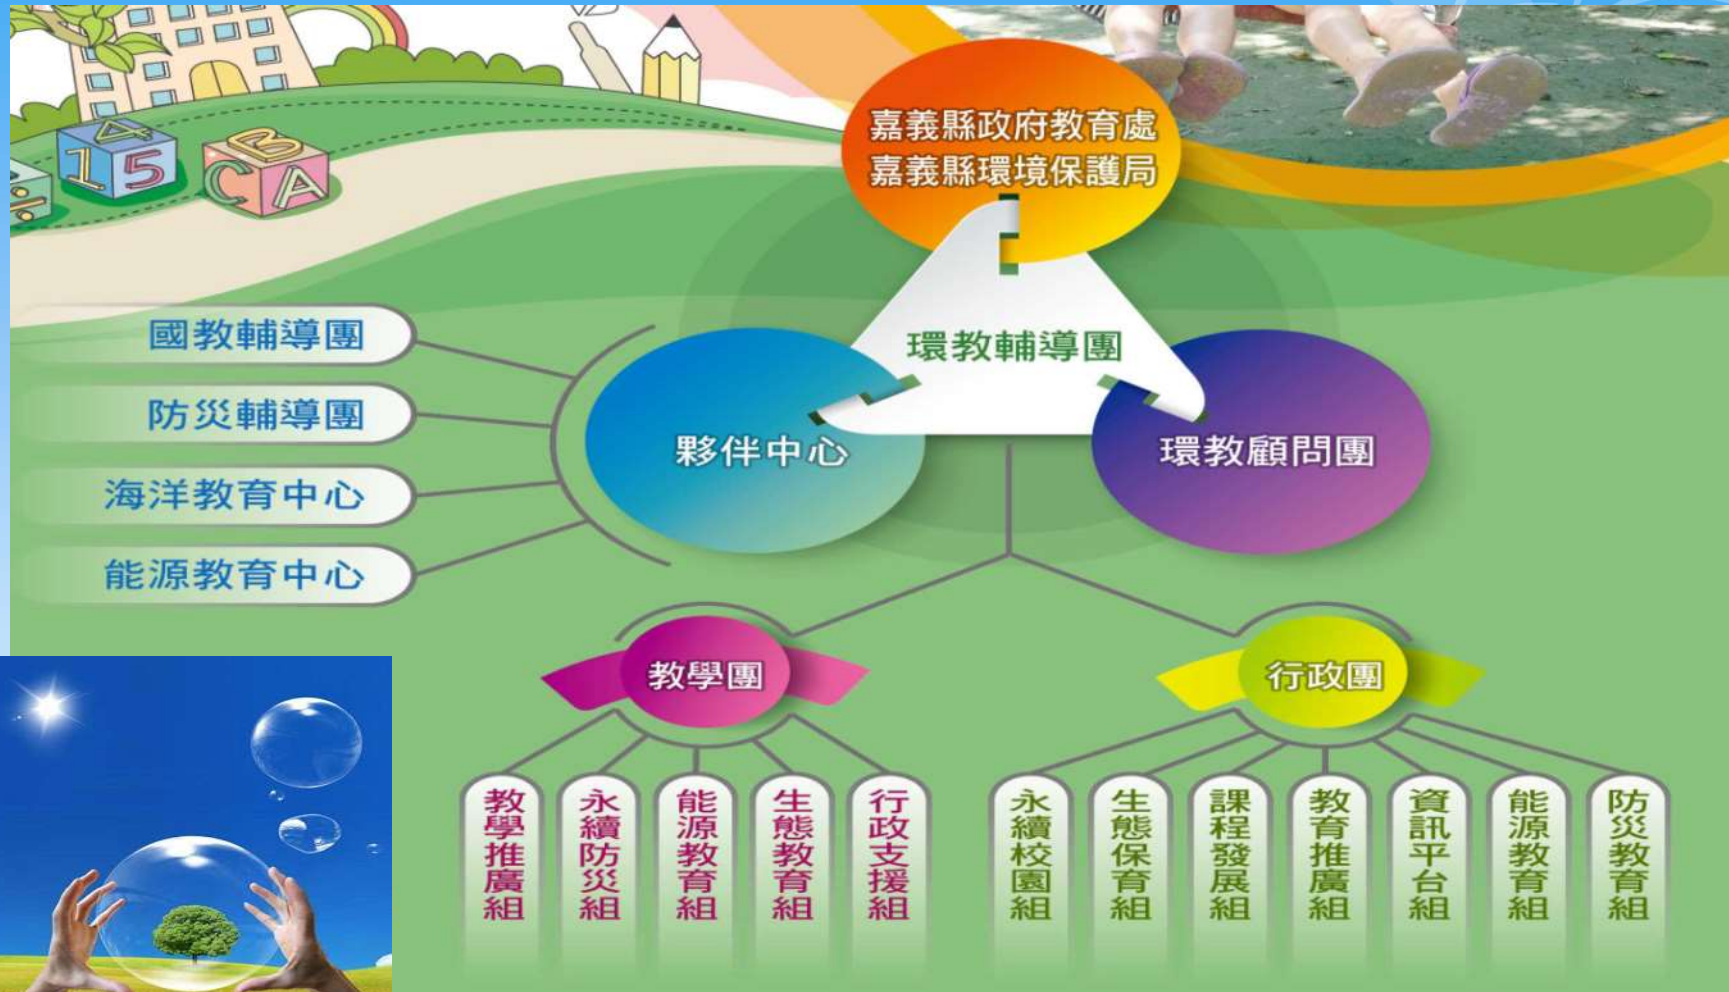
嘉義縣政府教育處
嘉義縣環境保護局

環教輔導團

夥伴中心

環教顧問團

國教輔導團
防災輔導團
海洋教育中心
能源教育中心

教學團

行政團

教學推廣組
永續防災組
能源教育組
生態教育組
行政支援組

永續校園組
生態保育組
課程發展組
教育推廣組
資訊平台組
能源教育組
防災教育組